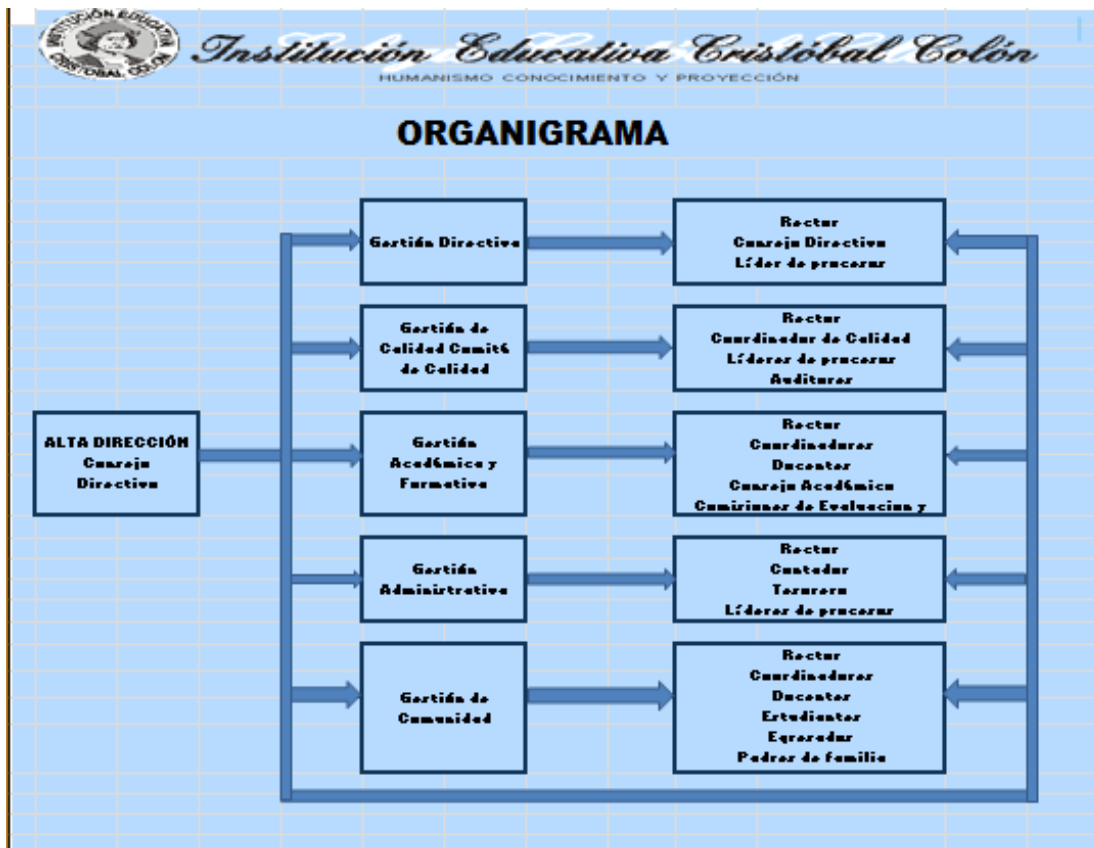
INSTITUCIÓN EDUCATIVA CRISTÓBAL COLÓN

Institución Educativa Cristóbal Colón

HUMANISMO CONOCIMIENTO Y PROYECCIÓN

ORGANIGRAMA

ALTA DIRECCIÓN
Consejo
Directivo

Gestión Directiva

Rector
Consejo Directivo
Líder de procesos

Gestión de
Calidad Comité
de Calidad

Rector
Coordinador de Calidad
Líderes de procesos
Auditores

Gestión
Académica y
Formativa

Rector
Coordinadores
Docentes
Consejo Académico
Comisiones de Evaluación y

Gestión
Administrativa

Rector
Contador
Tesorero
Líderes de procesos

Gestión de
Comunidad

Rector
Coordinadores
Docentes
Estudiantes
Egresados
Padres de familia